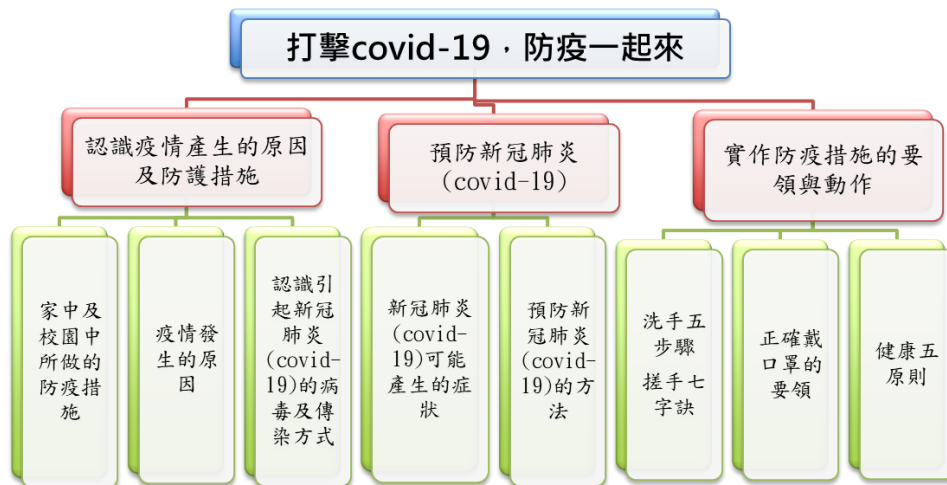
打擊covid-19，防疫一起來

認識疫情產生的原因及防護措施

預防新冠肺炎(covid-19)

實作防疫措施的要領與動作

家中及校園中所做的防疫措施

疫情發生的原因

認識引起新冠肺炎(covid-19)的病毒及傳染方式

新冠肺炎(covid-19)可能產生的症狀

預防新冠肺炎(covid-19)的方法

洗手五步驟 搓手七字訣

正確戴口罩的要領

健康五原則